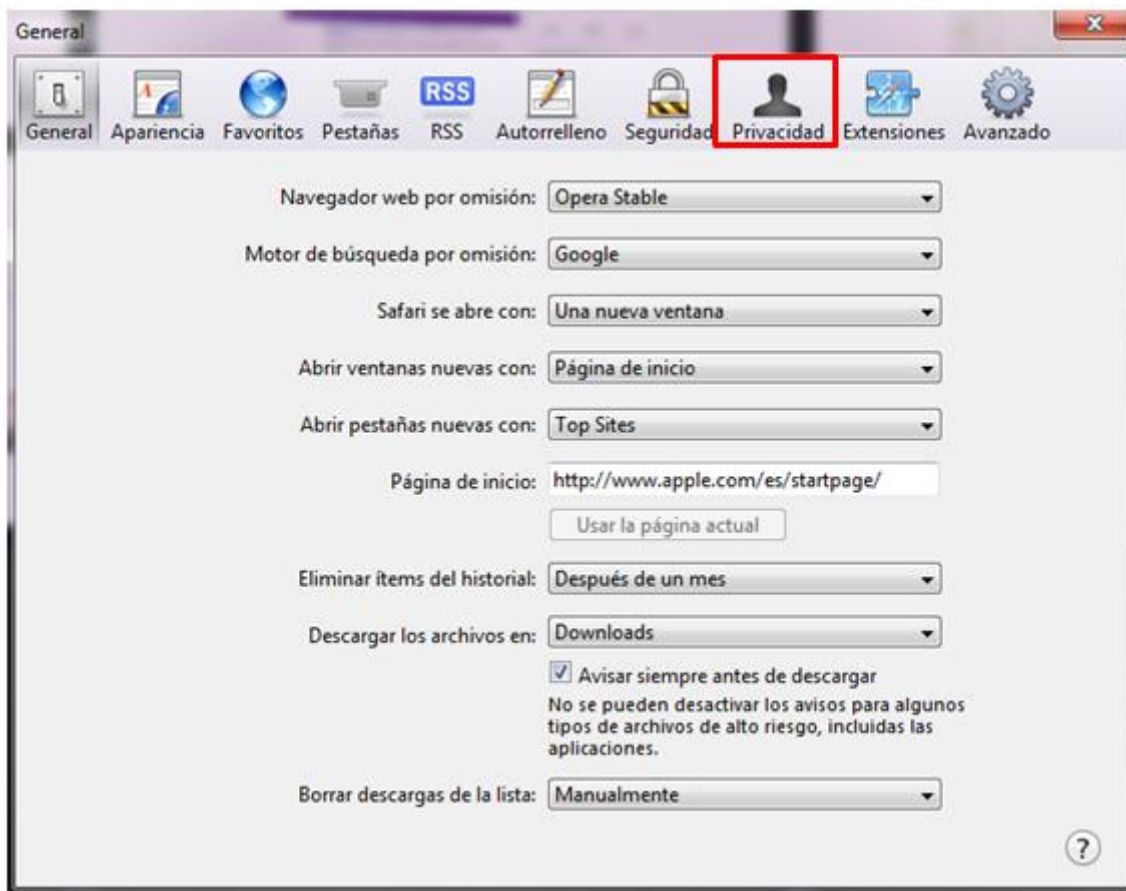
General

General Apariencia Favoritos Pestañas RSS RSS Autorrelleno Seguridad Privacidad Extensiones Avanzado

Navegador web por omisión: Opera Stable

Motor de búsqueda por omisión: Google

Safari se abre con: Una nueva ventana

Abrir ventanas nuevas con: Página de inicio

Abrir pestañas nuevas con: Top Sites

Página de inicio: http://www.apple.com/es/startpage/

Usar la página actual

Eliminar ítems del historial: Después de un mes

Descargar los archivos en: Downloads

Avisar siempre antes de descargar

No se pueden desactivar los avisos para algunos tipos de archivos de alto riesgo, incluidas las aplicaciones.

Borrar descargas de la lista: Manualmente

?